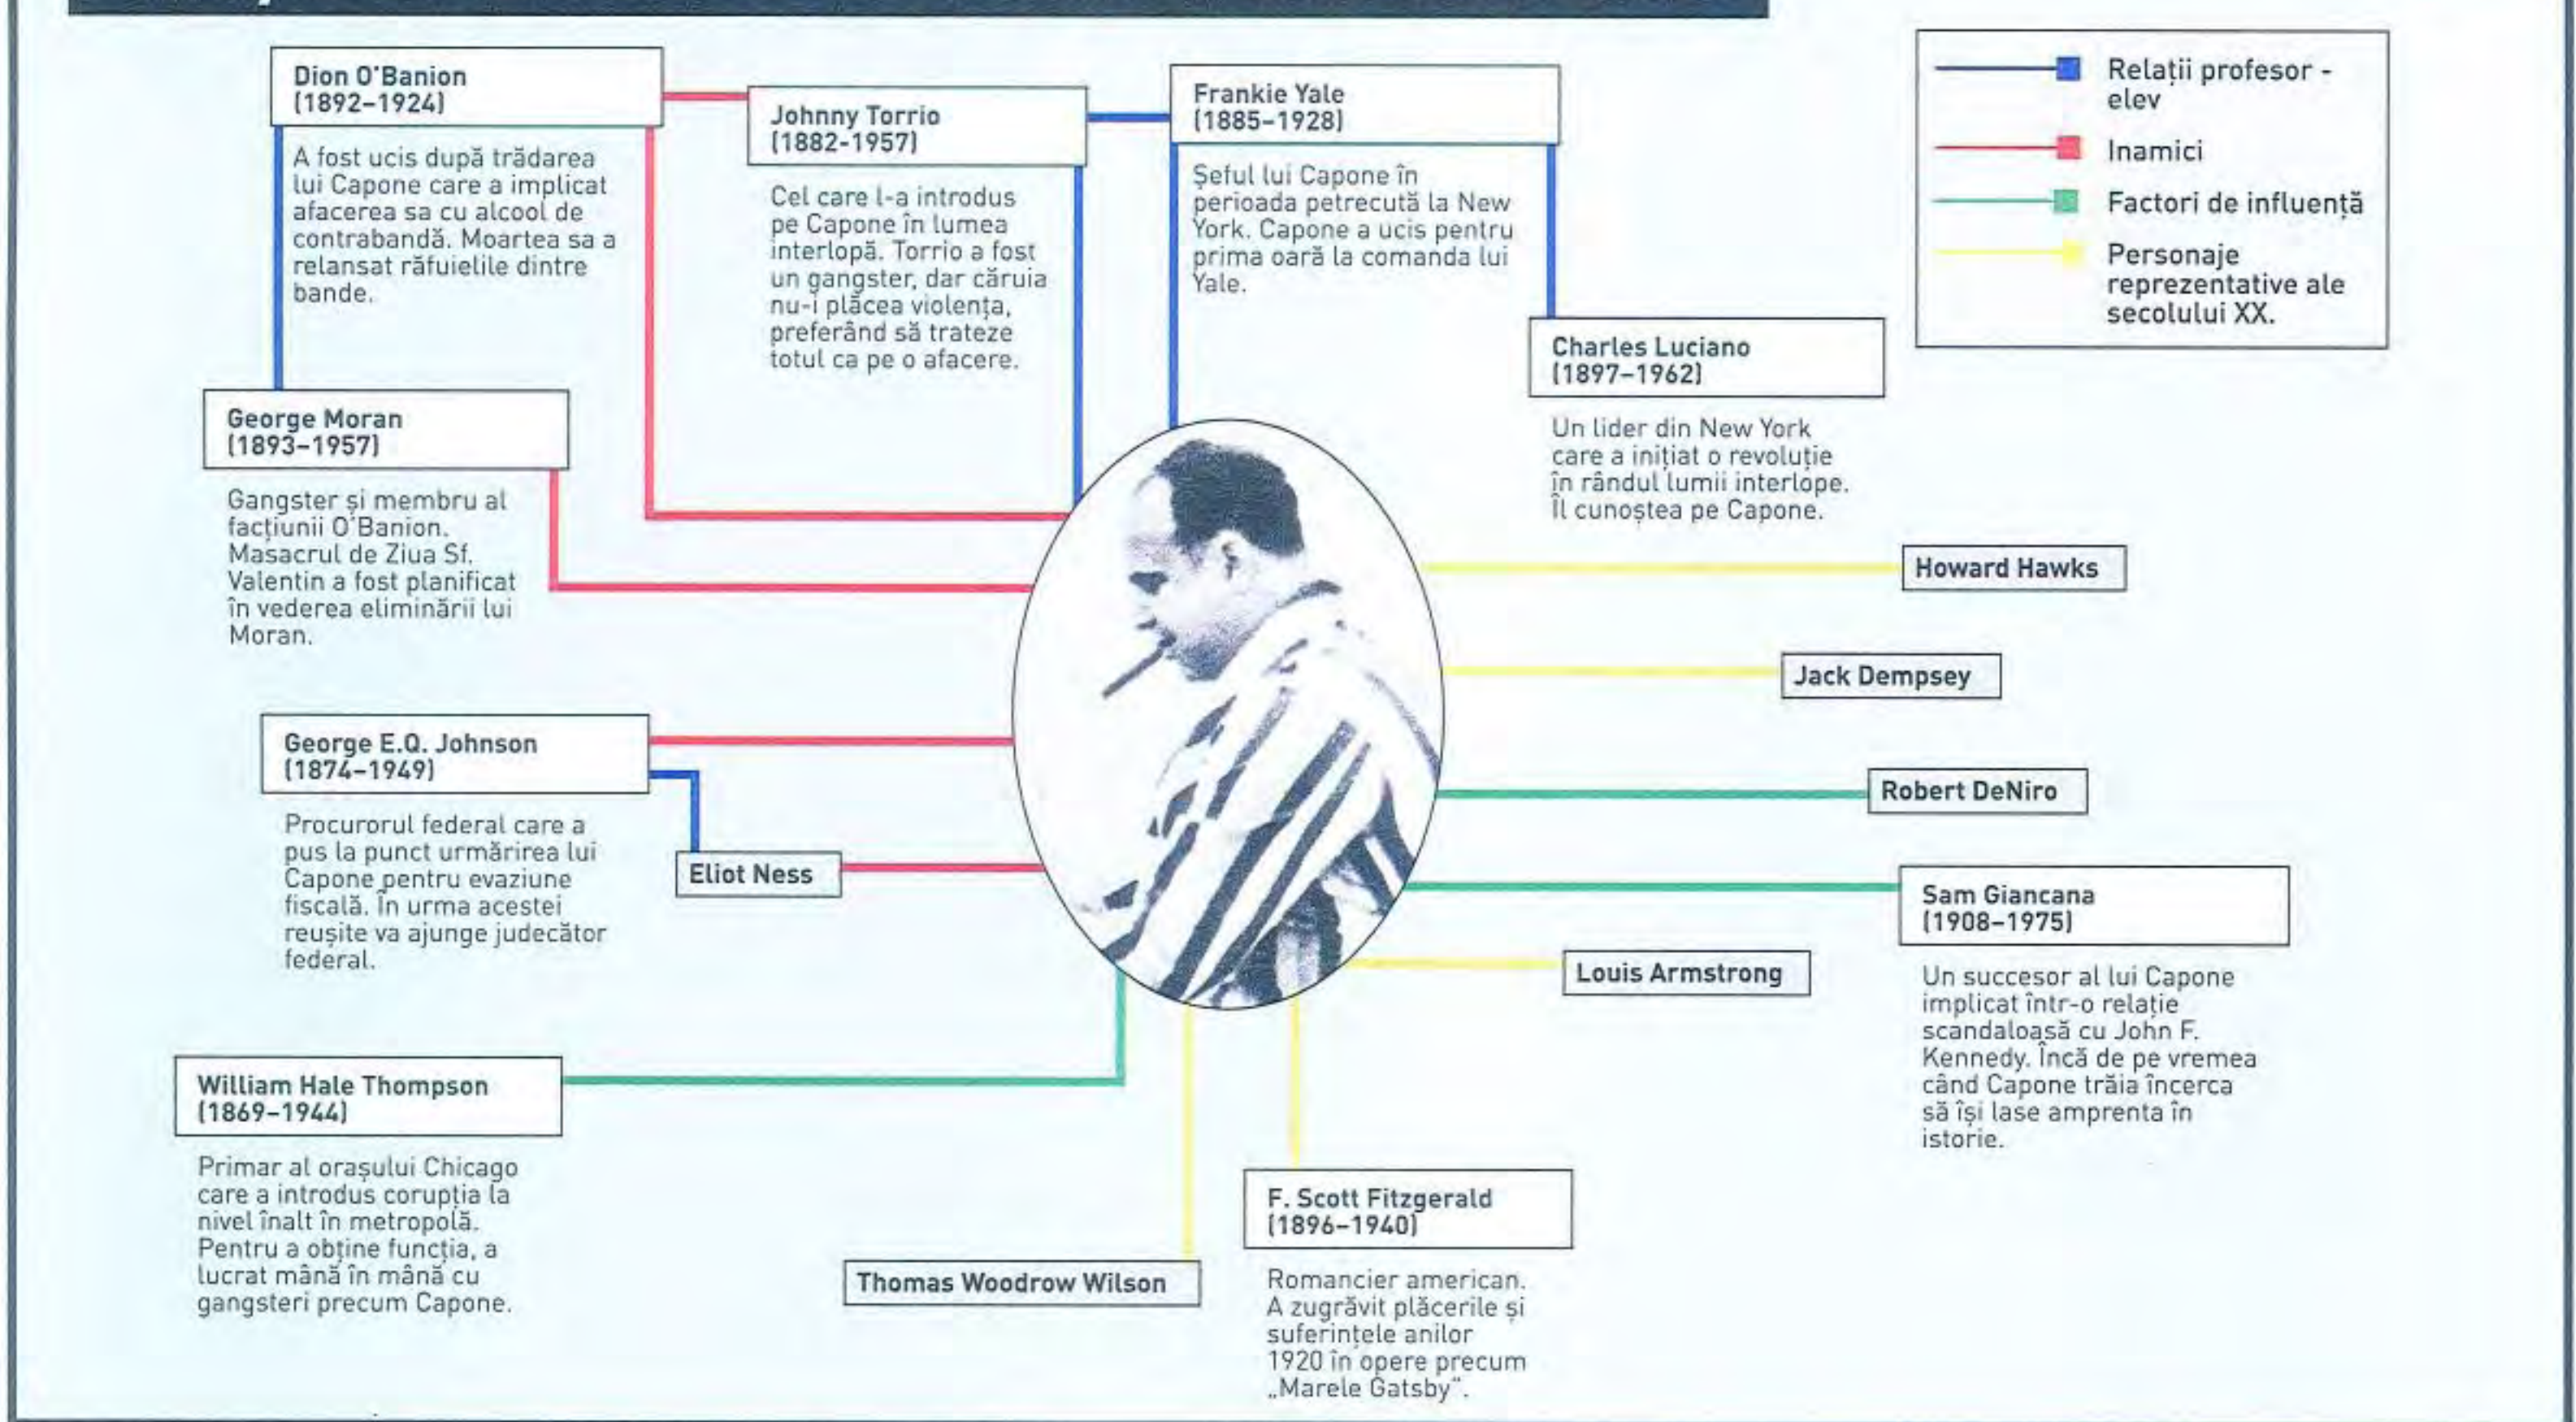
Dion O'Banion
(1892–1924)

A fost ucis după trădarea lui Capone care a implicat afacerea sa cu alcool de contrabandă. Moartea sa a relansat răfuielile dintre bande.

Johnny Torrio
(1882-1957)

Cel care l-a introdus pe Capone în lumea interlopă. Torrio a fost un gangster, dar căruia nu-i plăcea violența, preferând să trateze totul ca pe o afacere.

Frankie Yale
(1885-1928)

Șeful lui Capone în perioada petrecută la New York. Capone a ucis pentru prima oară la comanda lui Yale.

Relații profesor - elev

Inamici

Factori de influență

Personaje reprezentative ale secolului XX.

Charles Luciano
(1897–1962)

Un lider din New York care a inițiat o revoluție în rândul lumii interlope. Îl cunoștea pe Capone.

George Moran
(1893–1957)

Gangster și membru al facțiunii O'Banion. Masacrul de Ziua Sf. Valentin a fost planificat în vederea eliminării lui Moran.

Howard Hawks

Jack Dempsey

George E.Q. Johnson
(1874–1949)

Procurorul federal care a pus la punct urmărirea lui Capone pentru evaziune fiscală. În urma acestei reușite va ajunge judecător federal.

Eliot Ness

Robert DeNiro

Sam Giancana
(1908–1975)

Louis Armstrong

Un succesor al lui Capone implicat într-o relație scandaloasă cu John F. Kennedy. Încă de pe vremea când Capone trăia încerca să își lase amprenta în istorie.

William Hale Thompson
(1869–1944)

Primar al orașului Chicago care a introdus corupția la nivel înalt în metropolă. Pentru a obține funcția, a lucrat mână în mână cu gangsteri precum Capone.

Thomas Woodrow Wilson

F. Scott Fitzgerald
(1896–1940)

Romancier american. A zugrăvit plăcerile și suferințele anilor 1920 în opere precum „Marele Gatsby".